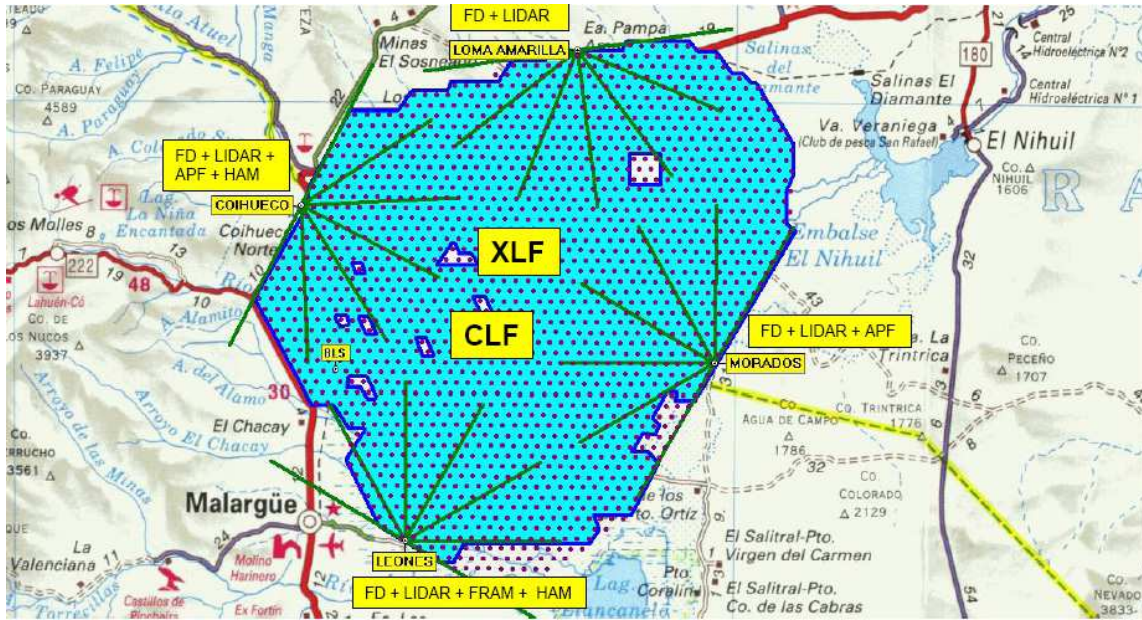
FD + LIDAR
LOMA AMARILLA
Ea. Pampa
Minas El Sosneado
Salinas del Diamante
Salinas El Diamante
180
Central Hidroeléctrica Nº2
Central Hidroeléctrica Nº 1
El Nihuil
Co. Nihuil 1606
Va. Veraniega (Club de pesca San Rafael)
A. Felipe
Manga
Co. Paraguay 4589
A. Paraguay
FD + LIDAR + APF + HAM
COIHUECO
Coihueco Norte
Lag. La Niña Encantada
os Molles
222
19
13
48
10
Lahuén-Có
Co. de los Nucos 3937
A. Alamito
A. del Alamo
Arroyo de las Minas
Arroyo El Chacay
El Chacay
30
Co. Trurrucho 3561
XLF
CLF
BLS
Embalse El Nihuil
43
FD + LIDAR + APF
MORADOS
La Trintrica
Co. Peceño 1707
Co. Trintrica 1776
Agua de Campo 1786
32
Co. Colorado 2129
Malargüe
La Valenciana
24
LEONES
Molino Harinero
Castillos de Pincheira
Ex Fortín
FD + LIDAR + FRAM + HAM
Lag. Llancanelo
Pto. Coralino
El Salitral-Pto. Virgen del Carmen
El Salitral-Pto. Co. de las Cabras
Co. Nevado 3833
54